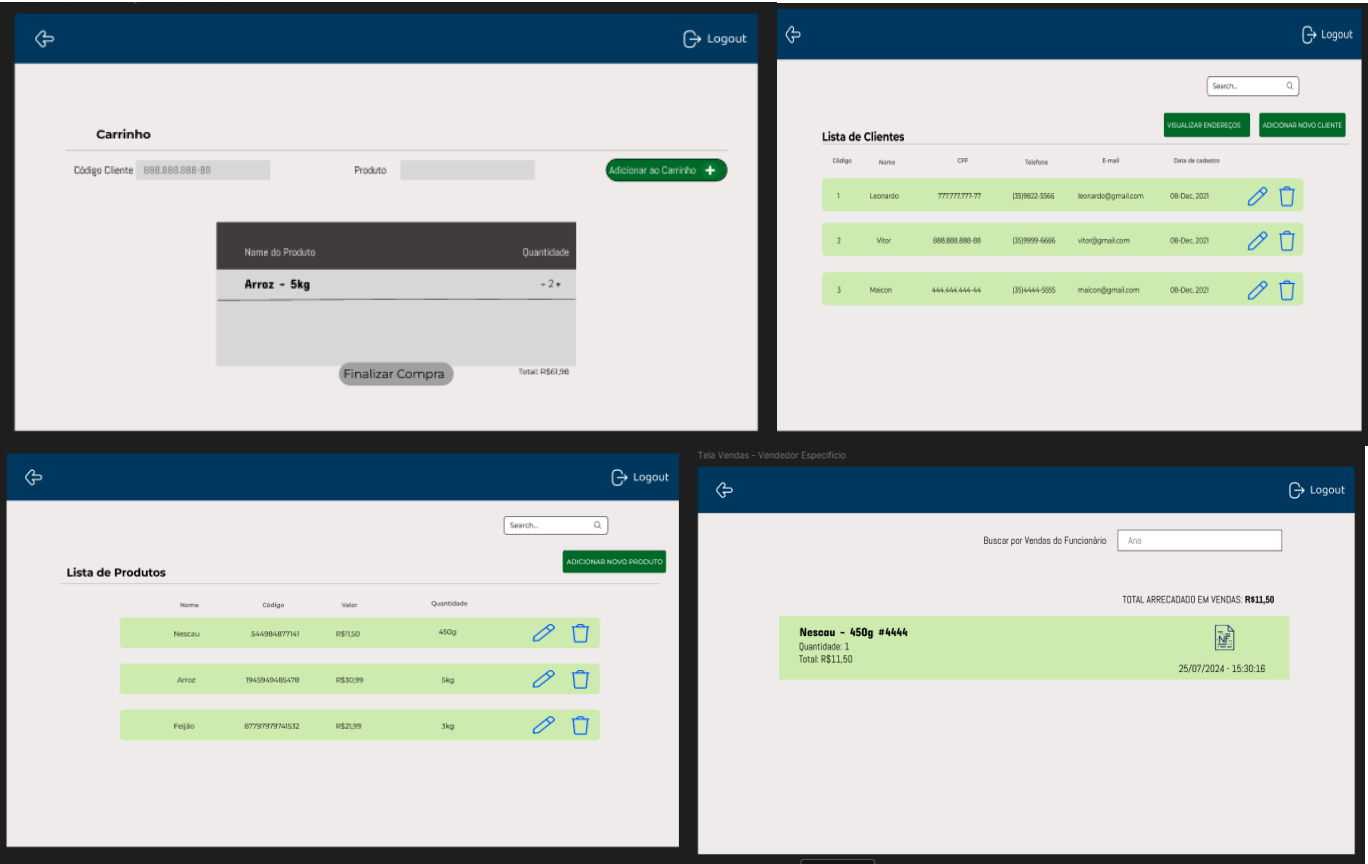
Logout

Carrinho

Código Cliente 888.888.888-88 Produto Adicionar ao Carrinho +

| Nome do Produto | Quantidade |
|---|---|
| Arroz - 5kg | - 2 + |

Finalizar Compra Total: R$61,98

Logout

Search...

VISUALIZAR ENDEREÇOS ADICIONAR NOVO CLIENTE

Lista de Clientes

| Código | Nome | CPF | Telefone | E-mail | Data de cadastro |
|---|---|---|---|---|---|
| 1 | Leonardo | 777.777.777-77 | (35)9822-5566 | leonardo@gmail.com | 08-Dec, 2021 |
| 2 | Vitor | 888.888.888-88 | (35)9999-6666 | vitor@gmail.com | 08-Dec, 2021 |
| 3 | Maicon | 444.444.444-44 | (35)4444-5555 | maicon@gmail.com | 08-Dec, 2021 |

Logout

Search...

ADICIONAR NOVO PRODUTO

Lista de Produtos

| Nome | Código | Valor | Quantidade |
|---|---|---|---|
| Nescau | 544984877141 | R$11,50 | 450g |
| Arroz | 1945949485478 | R$30,99 | 5kg |
| Feijão | 87797979741532 | R$21,99 | 3kg |

Tela Vendas - Vendedor Específico

Logout

Buscar por Vendas do Funcionário Ana

TOTAL ARRECADADO EM VENDAS: R$11,50

Nescau - 450g #4444
Quantidade: 1
Total: R$11,50
NF
25/07/2024 - 15:30:16